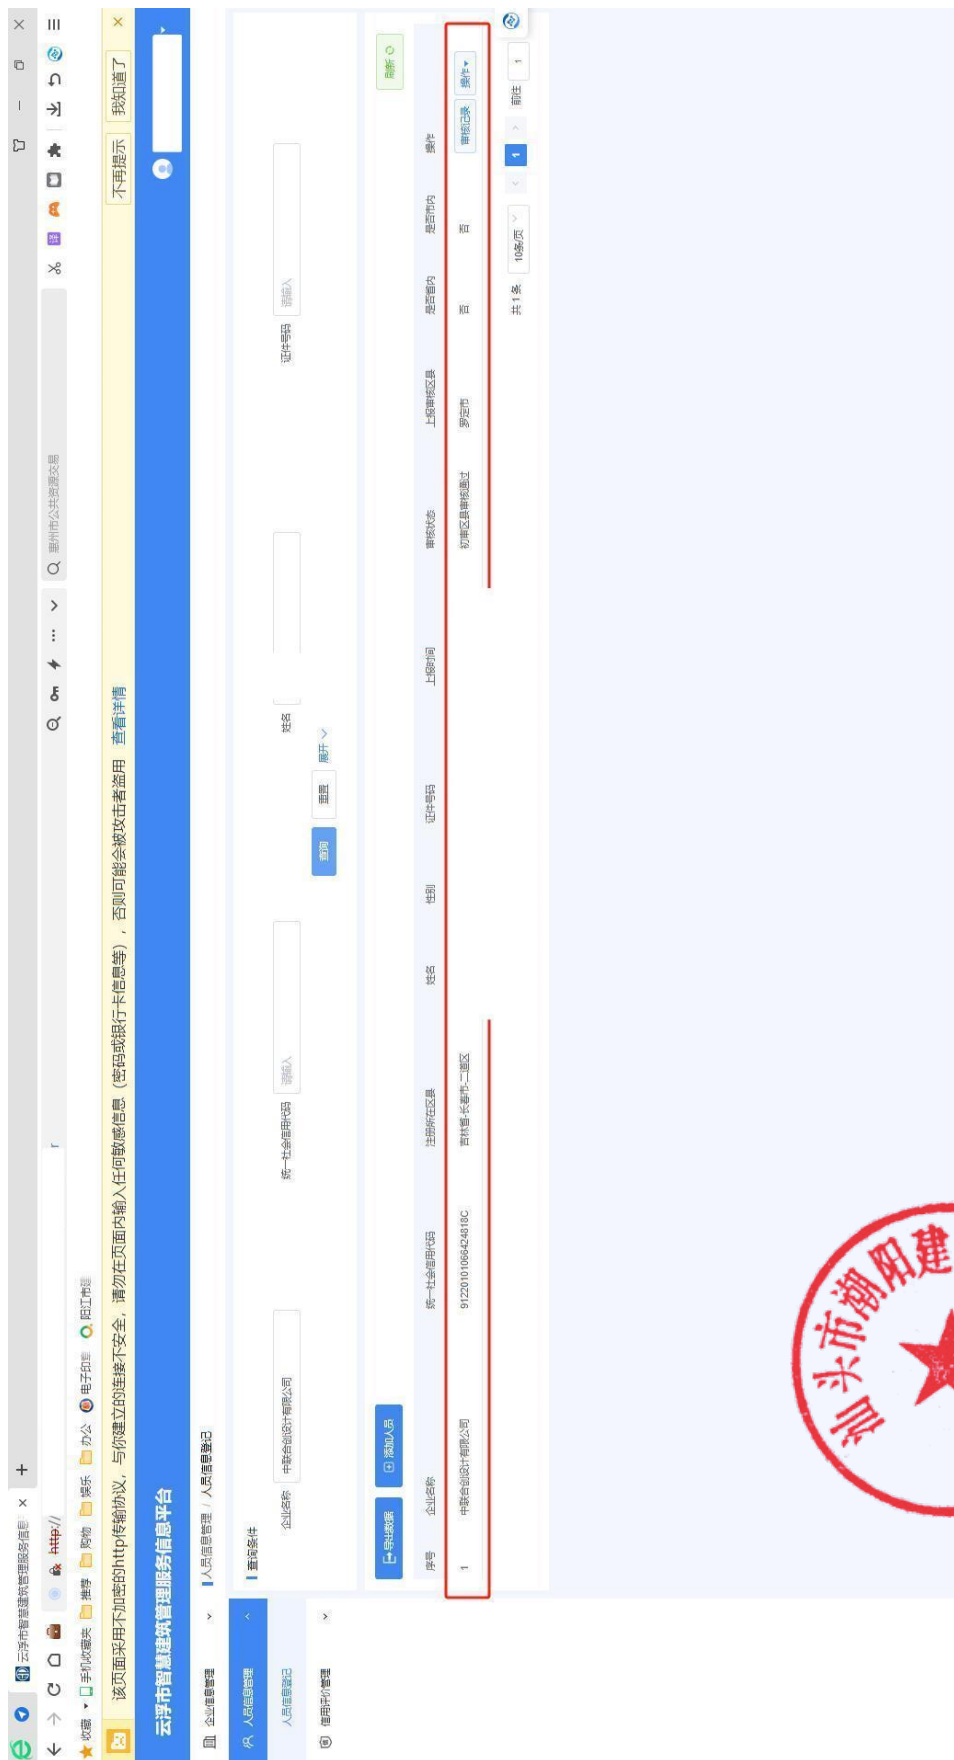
云浮市智慧建筑管理服务信息 ×
+
http://
收藏 手机收藏夹 推荐 购物 娱乐 办公 电子印章 阳江市建
惠州市公共资源交易
该页面采用不加密的http传输协议，与你建立的连接不安全，请勿在页面内输入任何敏感信息（密码或银行卡信息等），否则可能会被攻击者盗用 查看详情
不再提示 我知道了 ×
云浮市智慧建筑管理服务信息平台
企业信息管理
人员信息管理
人员信息登记
信用评价管理
人员信息管理 / 人员信息登记
查询条件
企业名称 中联合创设计有限公司
统一社会信用代码 请输入
姓名
证件号码 请输入
查询 重置 展开
导出数据 添加人员 刷新

| 序号 | 企业名称 | 统一社会信用代码 | 注册所在区县 | 姓名 | 性别 | 证件号码 | 上报时间 | 审核状态 | 上报审核区县 | 是否省内 | 是否市内 | 操作 |
|---|---|---|---|---|---|---|---|---|---|---|---|---|
| 1 | 中联合创设计有限公司 | 91220101066424818C | 吉林省-长春市-二道区 | | | | | 初审区县审核通过 | 罗定市 | 否 | 否 | 审核记录 操作 |

共 1 条 10条/页 1 前往 1
汕头市潮阳建